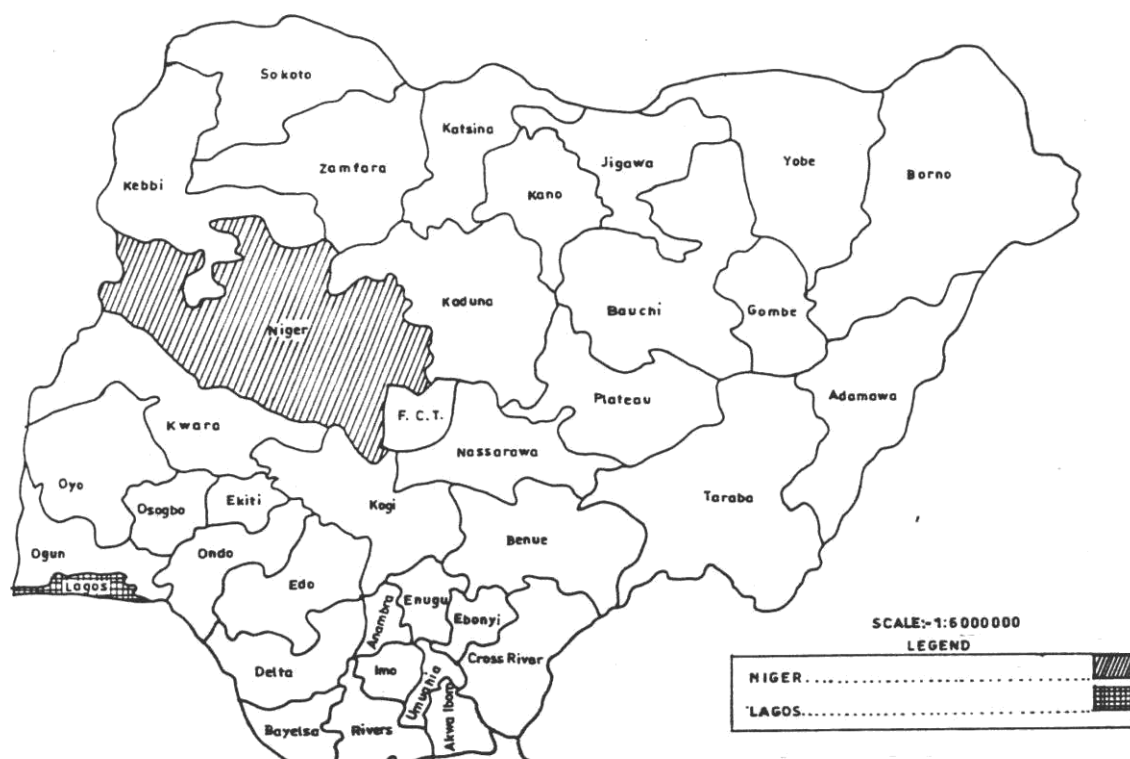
Sokoto
Katsina
Jigawa
Yobe
Borno
Zamfara
Kebbi
Kano
Kaduna
Niger
Bauchi
Gombe
Adamawa
Plateau
F. C. T.
Kwara
Nassarawa
Oyo
Osogbo
Ekiti
Kogi
Taraba
Ogun
Ondo
Benue
Lagos
Edo
Anambra
Enugu
Ebonyi
Delta
Imo
Umuahia
Cross River
Akwa Ibom
Bayelsa
Rivers

SCALE:-1:6000000
LEGEND
NIGER..............................
LAGOS..............................